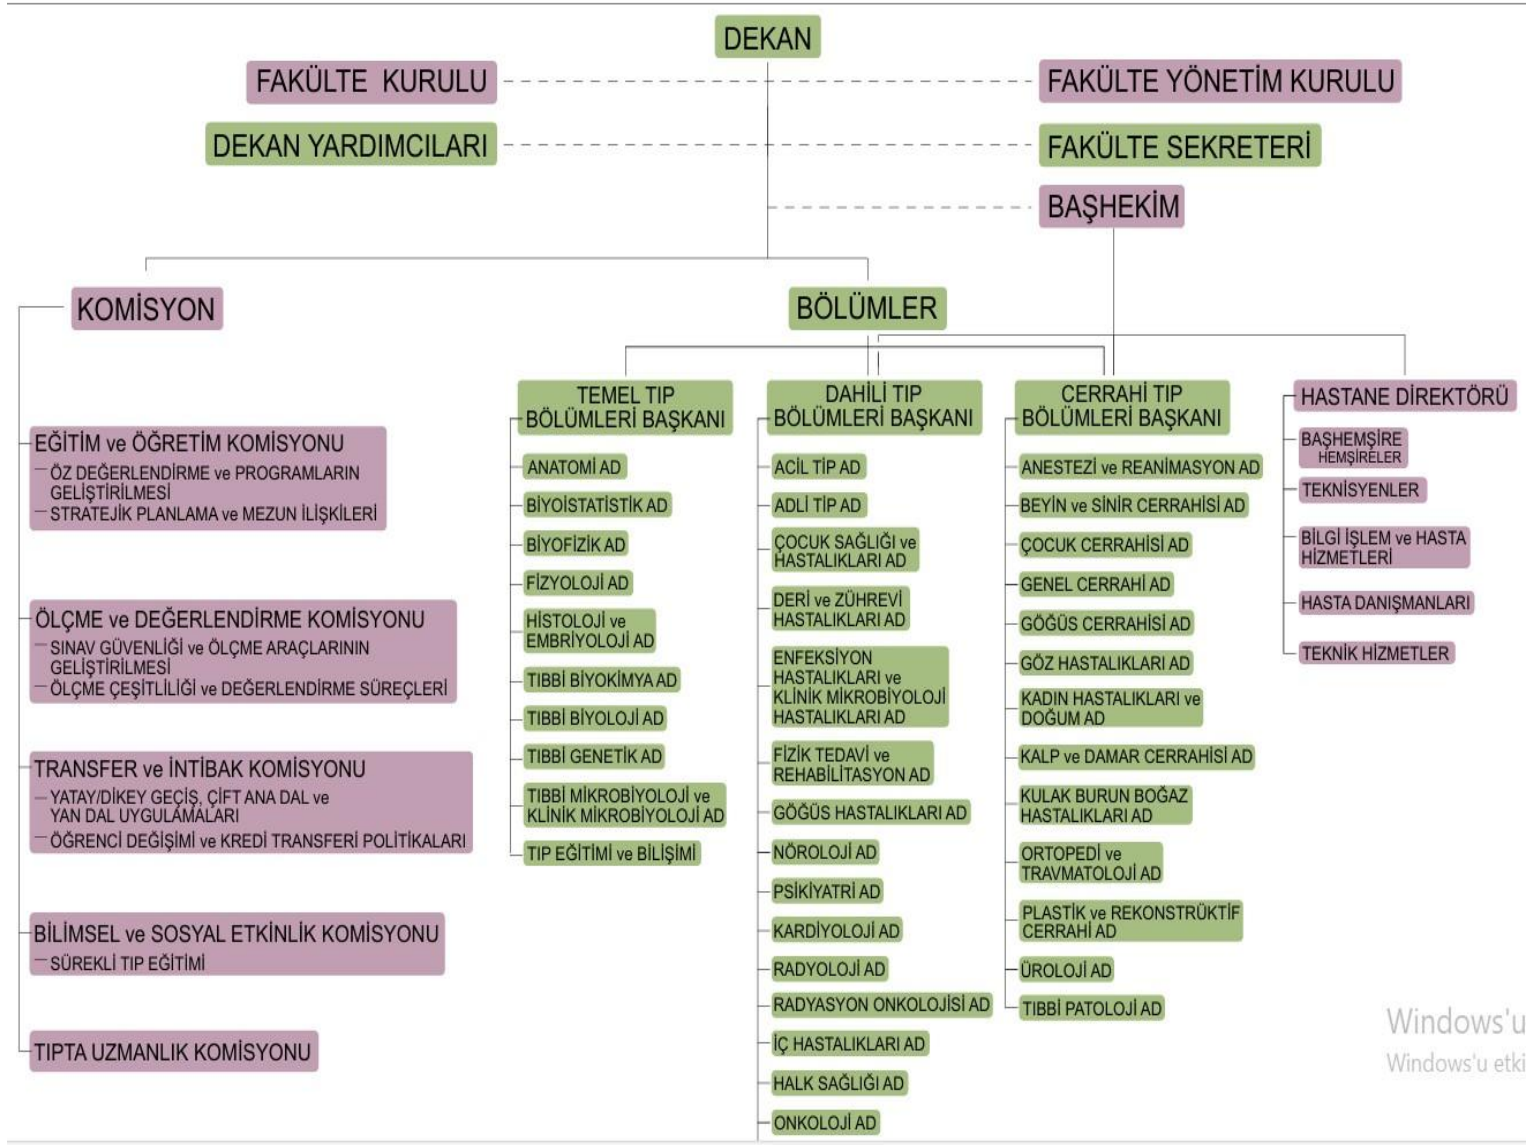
DEKAN

FAKÜLTE KURULU

FAKÜLTE YÖNETİM KURULU

DEKAN YARDIMCILARI

FAKÜLTE SEKRETERİ

BAŞHEKİM

KOMİSYON

BÖLÜMLER

EĞİTİM ve ÖĞRETİM KOMİSYONU
ÖZ DEĞERLENDİRME ve PROGRAMLARIN GELİŞTİRİLMESİ
STRATEJİK PLANLAMA ve MEZUN İLİŞKİLERİ

ÖLÇME ve DEĞERLENDİRME KOMİSYONU
SINAV GÜVENLİĞİ ve ÖLÇME ARAÇLARININ GELİŞTİRİLMESİ
ÖLÇME ÇEŞİTLİLİĞİ ve DEĞERLENDİRME SÜREÇLERİ

TRANSFER ve İNTİBAK KOMİSYONU
YATAY/DİKEY GEÇİŞ, ÇİFT ANA DAL ve YAN DAL UYGULAMALARI
ÖĞRENCİ DEĞİŞİMİ ve KREDİ TRANSFERİ POLİTİKALARI

BİLİMSEL ve SOSYAL ETKİNLİK KOMİSYONU
SÜREKLİ TIP EĞİTİMİ

TIPTA UZMANLIK KOMİSYONU

TEMEL TIP BÖLÜMLERİ BAŞKANI
ANATOMİ AD
BİYOİSTATİSTİK AD
BİYOFİZİK AD
FİZYOLOJİ AD
HİSTOLOJİ ve EMBRİYOLOJİ AD
TIBBİ BİYOKİMYA AD
TIBBİ BİYOLOJİ AD
TIBBİ GENETİK AD
TIBBİ MİKROBİYOLOJİ ve KLİNİK MİKROBİYOLOJİ AD
TIP EĞİTİMİ ve BİLİŞİMİ

DAHİLİ TIP BÖLÜMLERİ BAŞKANI
ACİL TIP AD
ADLİ TIP AD
ÇOCUK SAĞLIĞI ve HASTALIKLARI AD
DERİ ve ZÜHREVİ HASTALIKLARI AD
ENFEKSİYON HASTALIKLARI ve KLİNİK MİKROBİYOLOJİ HASTALIKLARI AD
FİZİK TEDAVİ ve REHABİLİTASYON AD
GÖĞÜS HASTALIKLARI AD
NÖROLOJİ AD
PSİKİYATRİ AD
KARDİYOLOJİ AD
RADYOLOJİ AD
RADYASYON ONKOLOJİSİ AD
İÇ HASTALIKLARI AD
HALK SAĞLIĞI AD
ONKOLOJİ AD

CERRAHİ TIP BÖLÜMLERİ BAŞKANI
ANESTEZİ ve REANİMASYON AD
BEYİN ve SİNİR CERRAHİSİ AD
ÇOCUK CERRAHİSİ AD
GENEL CERRAHİ AD
GÖĞÜS CERRAHİSİ AD
GÖZ HASTALIKLARI AD
KADIN HASTALIKLARI ve DOĞUM AD
KALP ve DAMAR CERRAHİSİ AD
KULAK BURUN BOĞAZ HASTALIKLARI AD
ORTOPEDİ ve TRAVMATOLOJİ AD
PLASTİK ve REKONSTRÜKTİF CERRAHİ AD
ÜROLOJİ AD
TIBBİ PATOLOJİ AD

HASTANE DİREKTÖRÜ
BAŞHEMŞİRE HEMŞİRELER
TEKNİSYENLER
BİLGİ İŞLEM ve HASTA HİZMETLERİ
HASTA DANIŞMANLARI
TEKNİK HİZMETLER

Windows'u
Windows'u etki